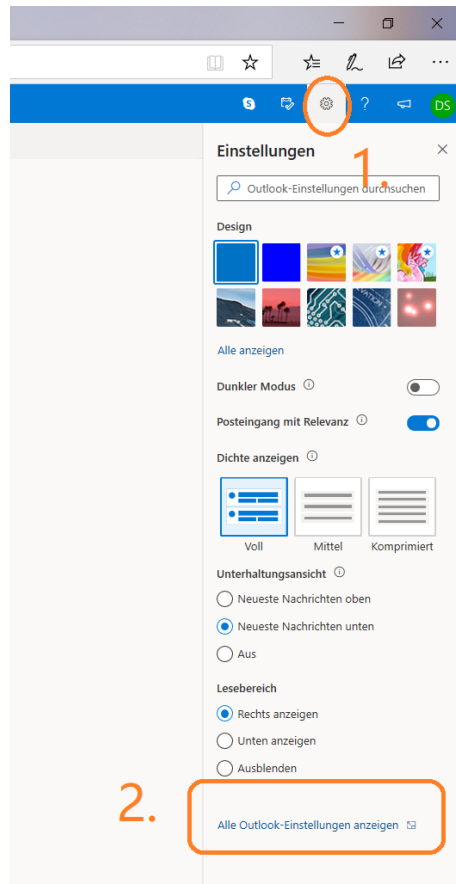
?

DS

Einstellungen

1.

Outlook-Einstellungen durchsuchen

Design

Alle anzeigen

Dunkler Modus

Posteingang mit Relevanz

Dichte anzeigen

Voll

Mittel

Komprimiert

Unterhaltungsansicht

Neueste Nachrichten oben

Neueste Nachrichten unten

Aus

Lesebereich

Rechts anzeigen

Unten anzeigen

Ausblenden

2.

Alle Outlook-Einstellungen anzeigen